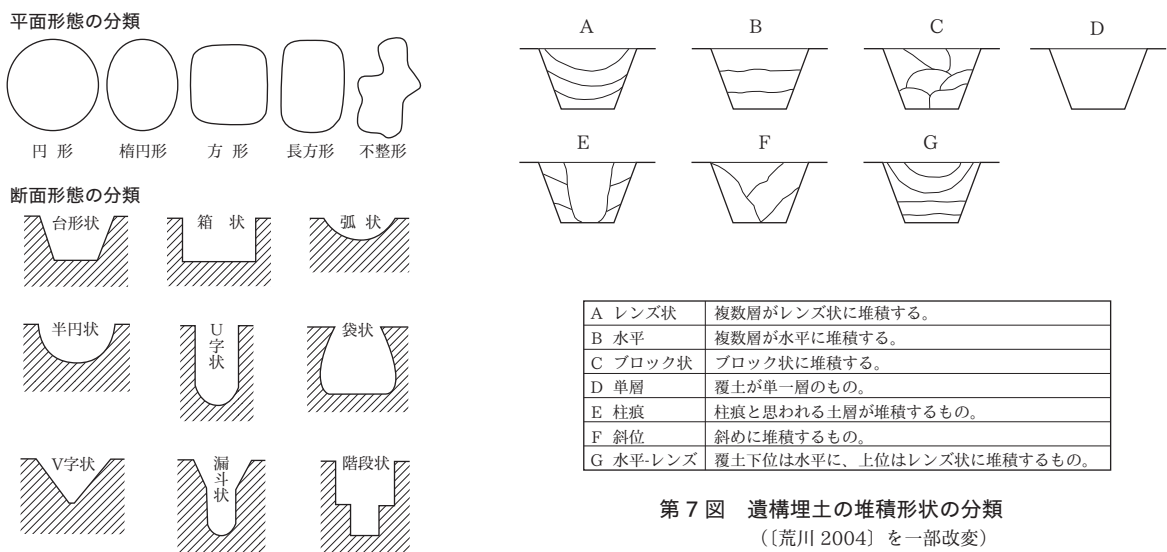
平面形態の分類

円形　楕円形　方形　長方形　不整形

断面形態の分類

台形状　箱状　弧状

半円状　U字状　袋状

V字状　漏斗状　階段状

A　B　C　D

E　F　G

| A レンズ状 | 複数層がレンズ状に堆積する。 |
|---|---|
| B 水平 | 複数層が水平に堆積する。 |
| C ブロック状 | ブロック状に堆積する。 |
| D 単層 | 覆土が単一層のもの。 |
| E 柱痕 | 柱痕と思われる土層が堆積するもの。 |
| F 斜位 | 斜めに堆積するもの。 |
| G 水平-レンズ | 覆土下位は水平に、上位はレンズ状に堆積するもの。 |

第7図　遺構埋土の堆積形状の分類
（〔荒川 2004〕を一部改変）